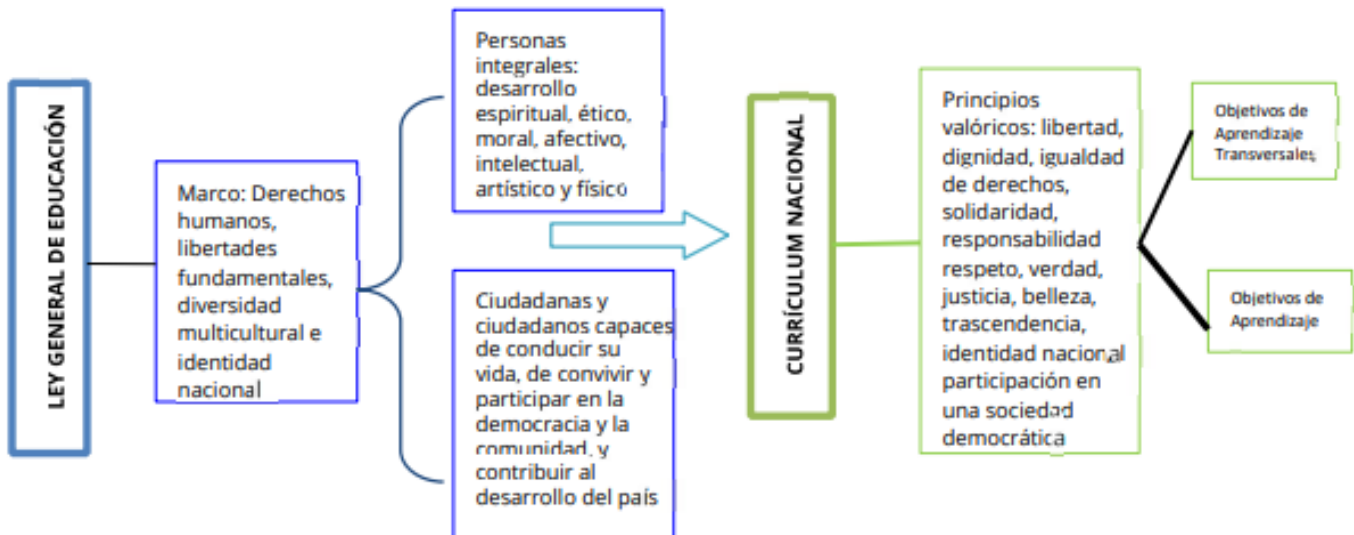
LEY GENERAL DE EDUCACIÓN

Marco: Derechos humanos, libertades fundamentales, diversidad multicultural e identidad nacional

Personas integrales: desarrollo espiritual, ético, moral, afectivo, intelectual, artístico y físico

Ciudadanas y ciudadanos capaces de conducir su vida, de convivir y participar en la democracia y la comunidad, y contribuir al desarrollo del país

CURRÍCULUM NACIONAL

Principios valóricos: libertad, dignidad, igualdad de derechos, solidaridad, responsabilidad respeto, verdad, justicia, belleza, trascendencia, identidad nacional participación en una sociedad democrática

Objetivos de Aprendizaje Transversales

Objetivos de Aprendizaje